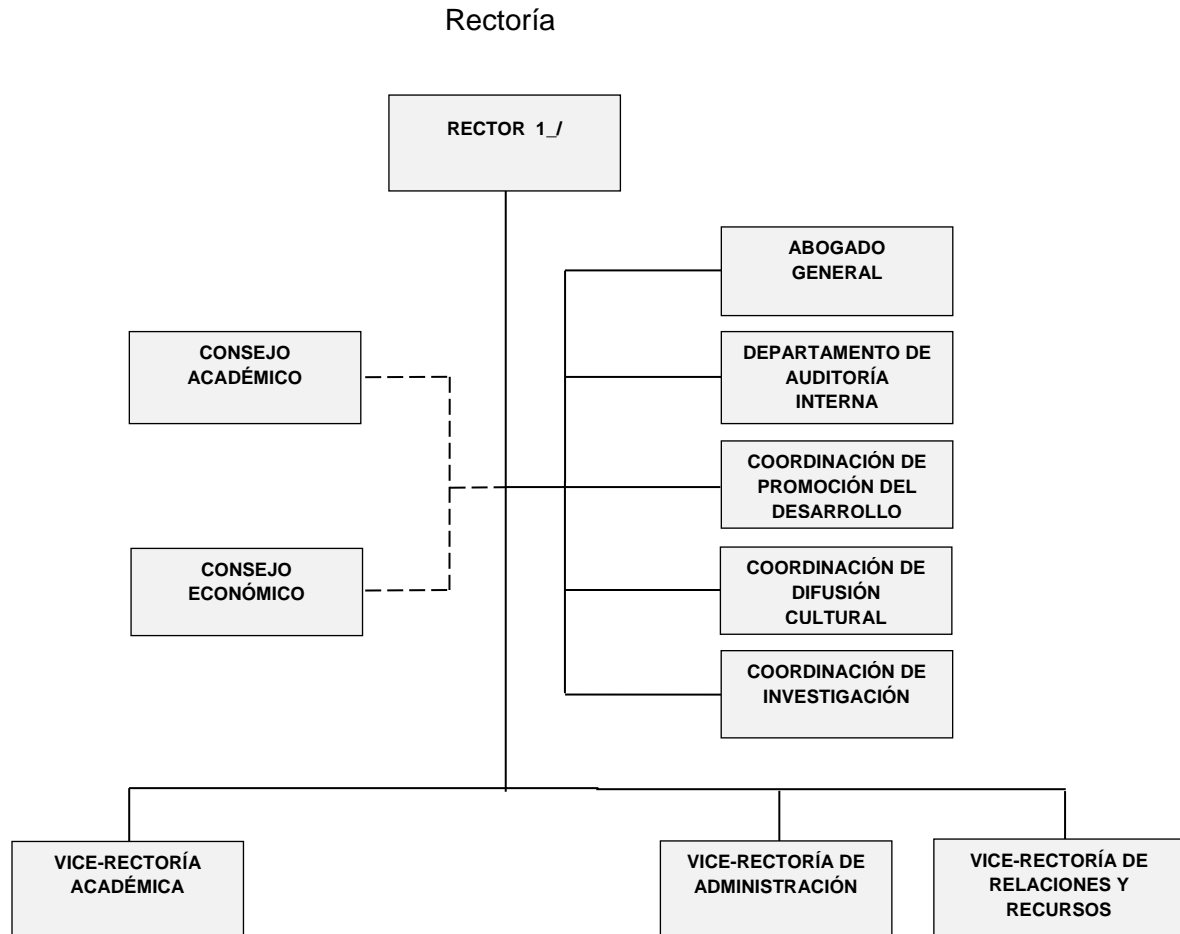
Rectoría

RECTOR 1_/

ABOGADO GENERAL

CONSEJO ACADÉMICO

DEPARTAMENTO DE AUDITORÍA INTERNA

COORDINACIÓN DE PROMOCIÓN DEL DESARROLLO

CONSEJO ECONÓMICO

COORDINACIÓN DE DIFUSIÓN CULTURAL

COORDINACIÓN DE INVESTIGACIÓN

VICE-RECTORÍA ACADÉMICA

VICE-RECTORÍA DE ADMINISTRACIÓN

VICE-RECTORÍA DE RELACIONES Y RECURSOS